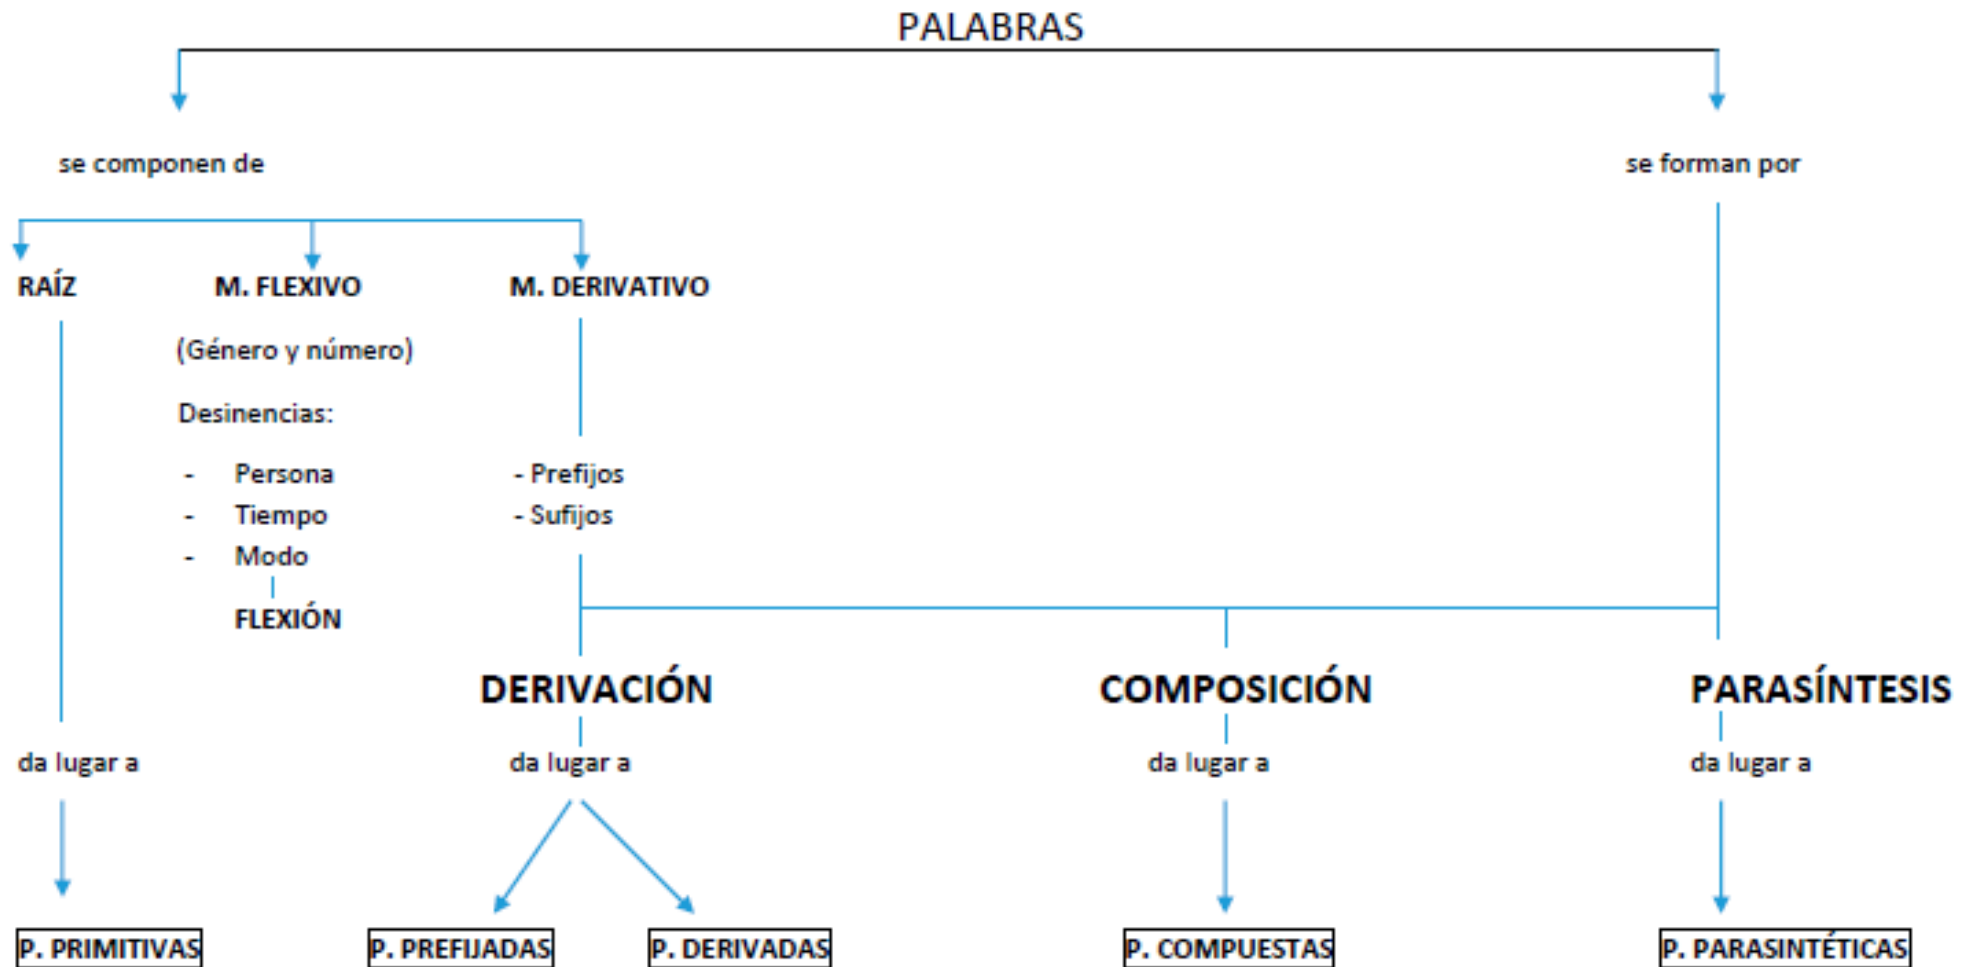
PALABRAS

se componen de

se forman por

RAÍZ

M. FLEXIVO

(Género y número)

Desinencias:

- Persona
- Tiempo
- Modo

FLEXIÓN

M. DERIVATIVO

- Prefijos
- Sufijos

DERIVACIÓN

COMPOSICIÓN

PARASÍNTESIS

da lugar a

da lugar a

da lugar a

da lugar a

P. PRIMITIVAS

P. PREFIJADAS

P. DERIVADAS

P. COMPUESTAS

P. PARASINTÉTICAS